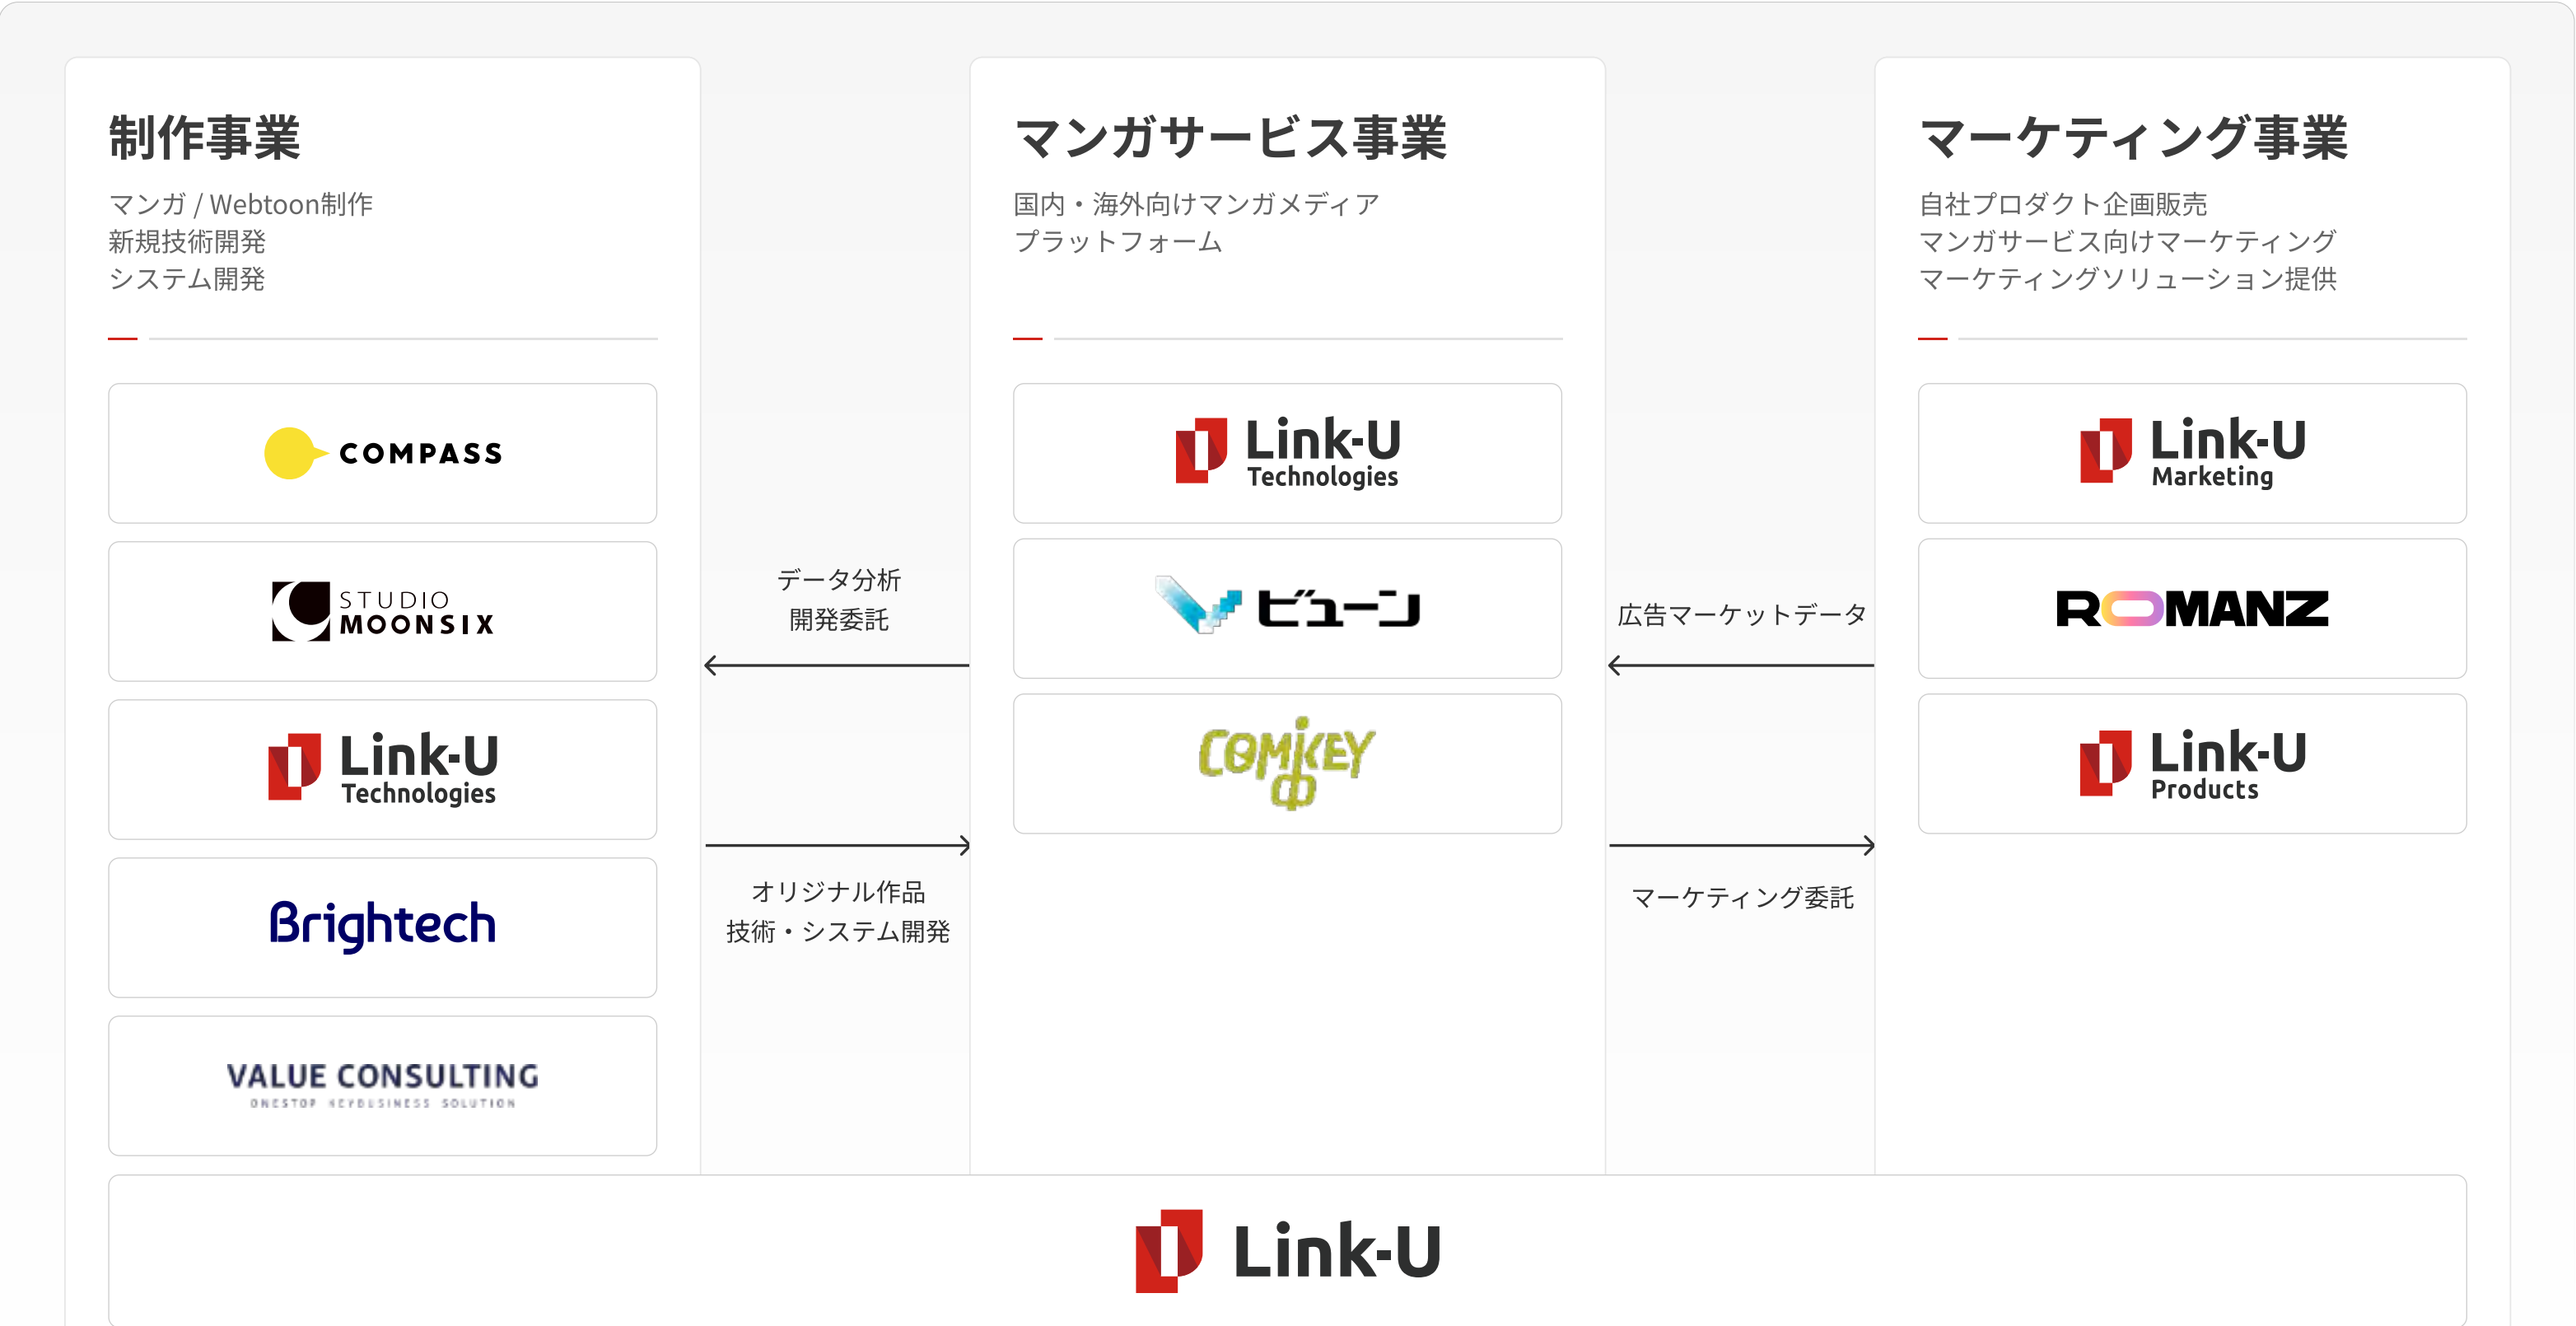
制作事業

マンガ / Webtoon制作
新規技術開発
システム開発

COMPASS

STUDIO MOONSIX

Link-U Technologies

Brightech

VALUE CONSULTING
ONESTOP KEYBUSINESS SOLUTION

データ分析
開発委託

オリジナル作品
技術・システム開発

マンガサービス事業

国内・海外向けマンガメディア
プラットフォーム

Link-U Technologies

ビューン

COMIKEY

広告マーケットデータ

マーケティング委託

マーケティング事業

自社プロダクト企画販売
マンガサービス向けマーケティング
マーケティングソリューション提供

Link-U Marketing

ROMANZ

Link-U Products

Link-U